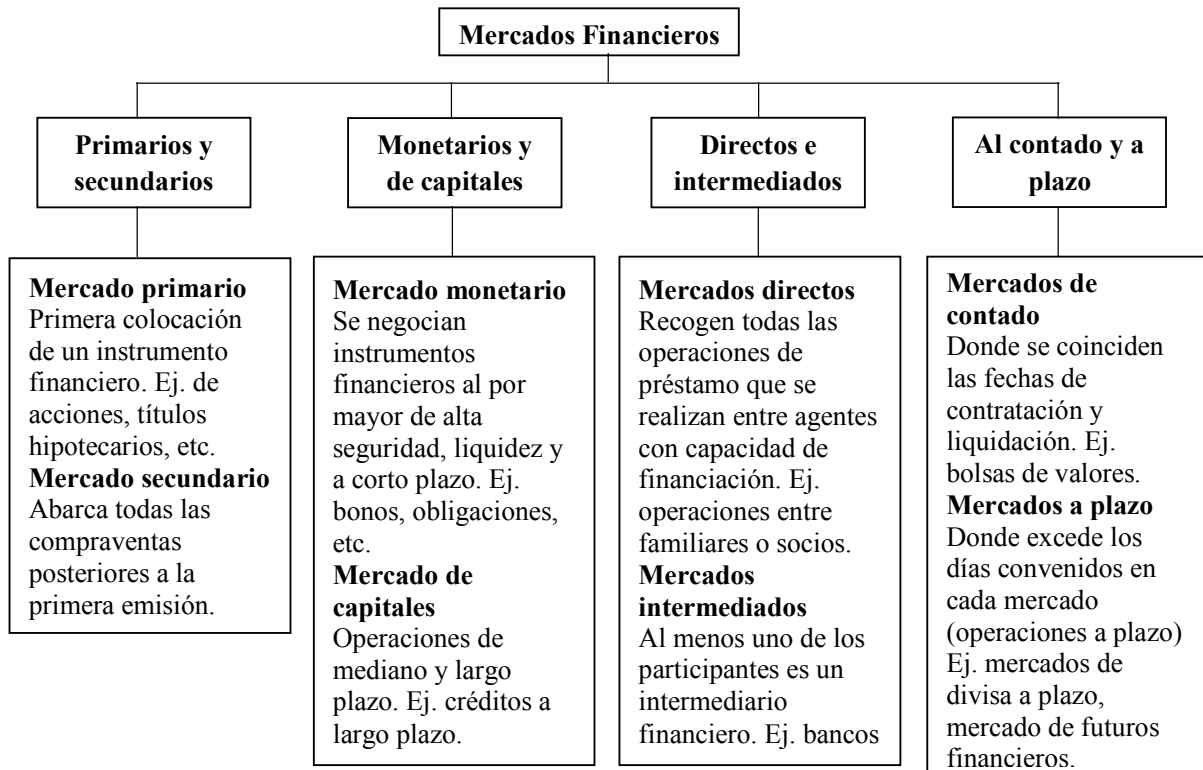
Mercados Financieros

Primarios y secundarios

Monetarios y de capitales

Directos e intermediados

Al contado y a plazo

**Mercado primario**
Primera colocación de un instrumento financiero. Ej. de acciones, títulos hipotecarios, etc.
**Mercado secundario**
Abarca todas las compraventas posteriores a la primera emisión.

**Mercado monetario**
Se negocian instrumentos financieros al por mayor de alta seguridad, liquidez y a corto plazo. Ej. bonos, obligaciones, etc.
**Mercado de capitales**
Operaciones de mediano y largo plazo. Ej. créditos a largo plazo.

**Mercados directos**
Recogen todas las operaciones de préstamo que se realizan entre agentes con capacidad de financiación. Ej. operaciones entre familiares o socios.
**Mercados intermediados**
Al menos uno de los participantes es un intermediario financiero. Ej. bancos

**Mercados de contado**
Donde se coinciden las fechas de contratación y liquidación. Ej. bolsas de valores.
**Mercados a plazo**
Donde excede los días convenidos en cada mercado (operaciones a plazo) Ej. mercados de divisa a plazo, mercado de futuros financieros.